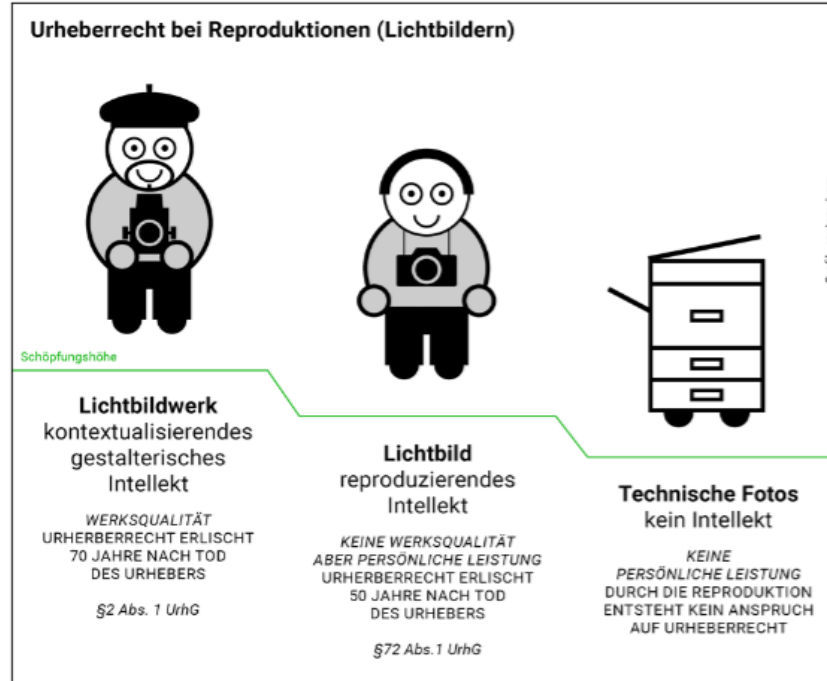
Urheberrecht bei Reproduktionen (Lichtbildern)

Schöpfungshöhe

Lichtbildwerk
kontextualisierendes gestalterisches Intellekt

WERKSQUALITÄT
URHERBERRECHT ERLISCHT 70 JAHRE NACH TOD DES URHEBERS

§2 Abs. 1 UrhG

Lichtbild
reproduzierendes Intellekt

KEINE WERKSQUALITÄT
ABER PERSÖNLICHE LEISTUNG
URHEBERRECHT ERLISCHT 50 JAHRE NACH TOD DES URHEBERS

§72 Abs.1 UrhG

Technische Fotos
kein Intellekt

KEINE PERSÖNLICHE LEISTUNG
DURCH DIE REPRODUKTION ENTSTEHT KEIN ANSPRUCH AUF URHEBERRECHT